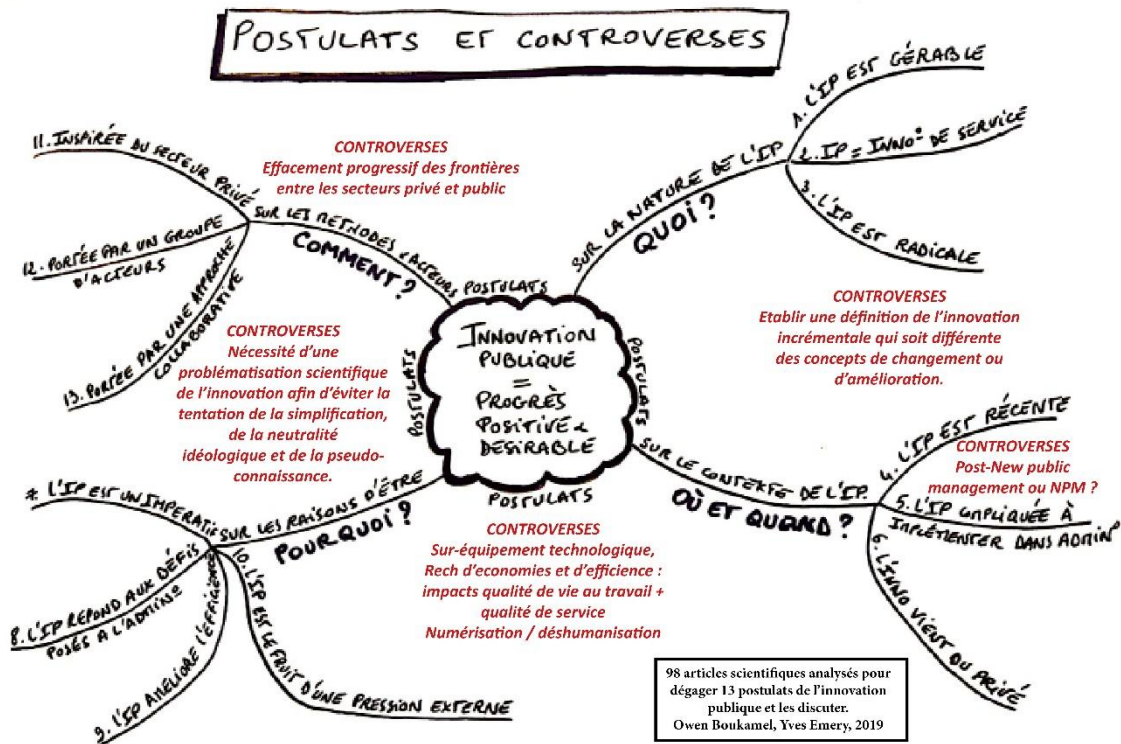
POSTULATS ET CONTROVERSES

INNOVATION PUBLIQUE = PROGRÈS POSITIVE & DÉSIRABLE

POSTULATS SUR LA NATURE DE L'IP
QUOI ?
1. L'IP EST GÉRABLE
2. IP = INNO° DE SERVICE
3. L'IP EST RADICALE

CONTROVERSES
Etablir une définition de l'innovation incrémentale qui soit différente des concepts de changement ou d'amélioration.

POSTULATS SUR LE CONTEXTE DE L'IP
OÙ ET QUAND ?
4. L'IP EST RÉCENTE
5. L'IP IMPLIQUÉE À IMPLÉMENTER DANS ADMIN°
6. L'INNO VIENT DU PRIVÉ

CONTROVERSES
Post-New public management ou NPM ?

POSTULATS SUR LES RAISONS D'ÊTRE
POURQUOI ?
7. L'IP EST UN IMPÉRATIF
8. L'IP RÉPOND AUX DÉFIS POSÉS À L'ADMIN°
9. L'IP AMÉLIORE L'EFFICIENCE
10. L'IP EST LE FRUIT D'UNE PRESSION EXTERNE

CONTROVERSES
Sur-équipement technologique, Rech d'economies et d'efficience : impacts qualité de vie au travail + qualité de service
Numérisation / déshumanisation

POSTULATS SUR LES MÉTHODES & ACTEURS
COMMENT ?
11. INSPIRÉE DU SECTEUR PRIVÉ
12. PORTÉE PAR UN GROUPE D'ACTEURS
13. PORTÉE PAR UNE APPROCHE COLLABORATIVE

CONTROVERSES
Effacement progressif des frontières entre les secteurs privé et public

CONTROVERSES
Nécessité d'une problématisation scientifique de l'innovation afin d'éviter la tentation de la simplification, de la neutralité idéologique et de la pseudo-connaissance.

98 articles scientifiques analysés pour dégager 13 postulats de l'innovation publique et les discuter.
Owen Boukamel, Yves Emery, 2019